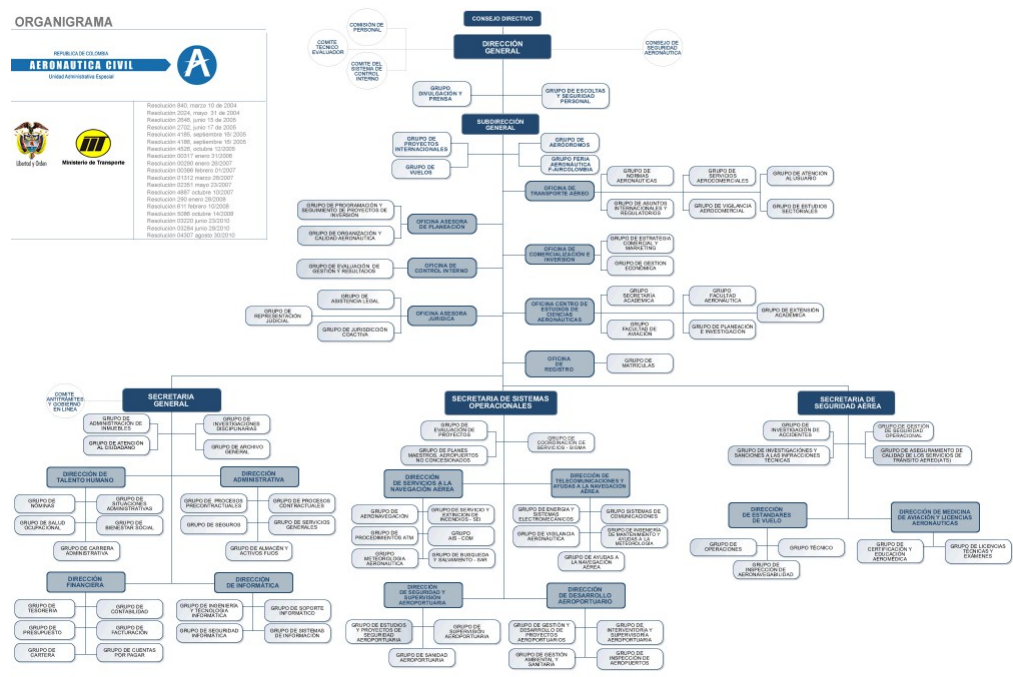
ORGANIGRAMA

REPUBLICA DE COLOMBIA
AERONAUTICA CIVIL
Unidad Administrativa Especial

Libertad y Orden
Ministerio de Transporte

Resolución 840, marzo 10 de 2004
Resolución 2024, mayo 31 de 2004
Resolución 2646, junio 15 de 2005
Resolución 2702, junio 17 de 2005
Resolución 4185, septiembre 16 de 2005
Resolución 4186, septiembre 16 de 2005
Resolución 4528, octubre 12 de 2005
Resolución 00317 enero 31/2006
Resolución 00290 enero 26/2007
Resolución 00366 febrero 01/2007
Resolución 01512 marzo 28/2007
Resolución 02361 mayo 23/2007
Resolución 4887 octubre 10/2007
Resolución 280 enero 28/2008
Resolución 611 febrero 10/2008
Resolución 5086 octubre 14/2008
Resolución 03220 junio 23/2010
Resolución 03284 junio 28/2010
Resolución 04307 agosto 30/2010

COMISIÓN DE PERSONAL
COMITE TECNICO EVALUADOR
COMITE DEL SISTEMA DE CONTROL INTERNO
CONSEJO DIRECTIVO
DIRECCIÓN GENERAL
CONSEJO DE SEGURIDAD AERONÁUTICA
GRUPO DIVULGACION Y PRENSA
GRUPO DE ESCOLTAS Y SEGURIDAD PERSONAL
SUBDIRECCIÓN GENERAL
GRUPO DE PROYECTOS INTERNACIONALES
GRUPO DE VUELOS
GRUPO DE AERODROMOS
GRUPO FERIA AERONAUTICA F-AIRCOLOMBIA
OFICINA DE TRANSPORTE AEREO
GRUPO DE NORMAS AERONAUTICAS
GRUPO DE ASUNTOS INTERNACIONALES Y REGULATORIOS
GRUPO DE SERVICIOS AEROCOMERCIALES
GRUPO DE VIGILANCIA AEROCOMERCIAL
GRUPO DE ATENCION AL USUARIO
GRUPO DE ESTUDIOS SECTORIALES
GRUPO DE PROGRAMACIÓN Y SEGUIMIENTO DE PROYECTOS DE INVERSIÓN
GRUPO DE ORGANIZACIÓN Y CALIDAD AERONÁUTICA
OFICINA ASESORA DE PLANEACIÓN
OFICINA DE COMERCIALIZACIÓN E INVERSIÓN
GRUPO DE ESTRATEGIA COMERCIAL Y MARKETING
GRUPO DE GESTION ECONÓMICA
GRUPO DE EVALUACIÓN DE GESTIÓN Y RESULTADOS
OFICINA DE CONTROL INTERNO
GRUPO DE ASISTENCIA LEGAL
GRUPO DE REPRESENTACIÓN JUDICIAL
GRUPO DE JURISDICCIÓN COACTIVA
OFICINA ASESORA JURIDICA
OFICINA CENTRO DE ESTUDIOS DE CIENCIAS AERONAUTICAS
GRUPO SECRETARIA ACADEMICA
GRUPO FACULTAD DE AVIACIÓN
GRUPO FACULTAD AERONAUTICA
GRUPO DE PLANEACIÓN E INVESTIGACIÓN
GRUPO DE EXTENSION ACADEMICA
OFICINA DE REGISTRO
GRUPO DE MATRICULAS
COMITE ANTITRAMITES Y GOBIERNO EN LINEA
SECRETARIA GENERAL
GRUPO DE ADMINISTRACIÓN DE INMUEBLES
GRUPO DE ATENCIÓN AL CIUDADANO
GRUPO DE INVESTIGACIONES DISCIPLINARIAS
GRUPO DE ARCHIVO GENERAL
DIRECCIÓN DE TALENTO HUMANO
GRUPO DE NOMINAS
GRUPO DE SITUACIONES ADMINISTRATIVAS
GRUPO DE SALUD OCUPACIONAL
GRUPO DE BIENESTAR SOCIAL
GRUPO DE CARRERA ADMINISTRATIVA
DIRECCIÓN ADMINISTRATIVA
GRUPO DE PROCESOS PRECONTRACTUALES
GRUPO DE PROCESOS CONTRACTUALES
GRUPO DE SEGUROS
GRUPO DE SERVICIOS GENERALES
GRUPO DE ALMACÉN Y ACTIVOS FIJOS
DIRECCIÓN FINANCIERA
GRUPO DE TESORERIA
GRUPO DE CONTABILIDAD
GRUPO DE PRESUPUESTO
GRUPO DE FACTURACIÓN
GRUPO DE CARTERA
GRUPO DE CUENTAS POR PAGAR
DIRECCIÓN DE INFORMÁTICA
GRUPO DE INGENIERIA Y TECNOLOGIA INFORMATICA
GRUPO DE SOPORTE INFORMATICO
GRUPO DE SEGURIDAD INFORMATICA
GRUPO DE SISTEMAS DE INFORMACIÓN
SECRETARIA DE SISTEMAS OPERACIONALES
GRUPO DE EVALUACIÓN DE PROYECTOS
GRUPO DE PLANES MAESTROS AEROPUERTOS NO CONCESIONADOS
GRUPO DE COORDINACIÓN DE SERVICIOS - SIGMA
DIRECCIÓN DE SERVICIOS A LA NAVEGACIÓN AEREA
GRUPO DE AERONAVEGACIÓN
GRUPO DE SERVICIO Y EXTINCION DE INCENDIOS - SEI
GRUPO DE PROCEDIMIENTOS ATM
GRUPO AIS - COM
GRUPO METEOROLOGIA AERONÁUTICA
GRUPO DE BUSQUEDA Y SALVAMENTO - SAR
DIRECCIÓN DE TELECOMUNICACIONES Y AYUDAS A LA NAVEGACIÓN AEREA
GRUPO DE ENERGIA Y SISTEMAS ELECTROMECÁNICOS
GRUPO SISTEMAS DE COMUNICACIONES
GRUPO DE VIGILANCIA AERONÁUTICA
GRUPO DE INGENIERIA DE MANTENIMIENTO Y AYUDAS A LA METEOROLOGIA
GRUPO DE AYUDAS A LA NAVEGACIÓN AEREA
DIRECCIÓN DE SEGURIDAD Y SUPERVISIÓN AEROPORTUARIA
GRUPO DE ESTUDIOS Y PROYECTOS DE SEGURIDAD AEROPORTUARIA
GRUPO DE SUPERVISIÓN AEROPORTUARIA
GRUPO DE SANIDAD AEROPORTUARIA
DIRECCIÓN DE DESARROLLO AEROPORTUARIO
GRUPO DE GESTIÓN Y DESARROLLO DE PROYECTOS AEROPORTUARIOS
GRUPO DE INTERVENTORIA Y SUPERVISIÓN AEROPORTUARIA
GRUPO DE GESTIÓN AMBIENTAL Y SANITARIA
GRUPO DE INSPECCIÓN DE AEROPUERTOS
SECRETARIA DE SEGURIDAD AEREA
GRUPO DE INVESTIGACIÓN DE ACCIDENTES
GRUPO DE INVESTIGACIONES Y SANCIONES A LAS INFRACCIONES TECNICAS
GRUPO DE GESTIÓN DE SEGURIDAD OPERACIONAL
GRUPO DE ASEGURAMIENTO DE CALIDAD DE LOS SERVICIOS DE TRANSITO AEREO(ATS)
DIRECCIÓN DE ESTANDARES DE VUELO
GRUPO DE OPERACIONES
GRUPO TÉCNICO
GRUPO DE INSPECCIÓN DE AERONAVEGABILIDAD
DIRECCIÓN DE MEDICINA DE AVIACIÓN Y LICENCIAS AERONAUTICAS
GRUPO DE CERTIFICACIÓN Y EDUCACIÓN AEROMÉDICA
GRUPO DE LICENCIAS TECNICAS Y EXAMENES